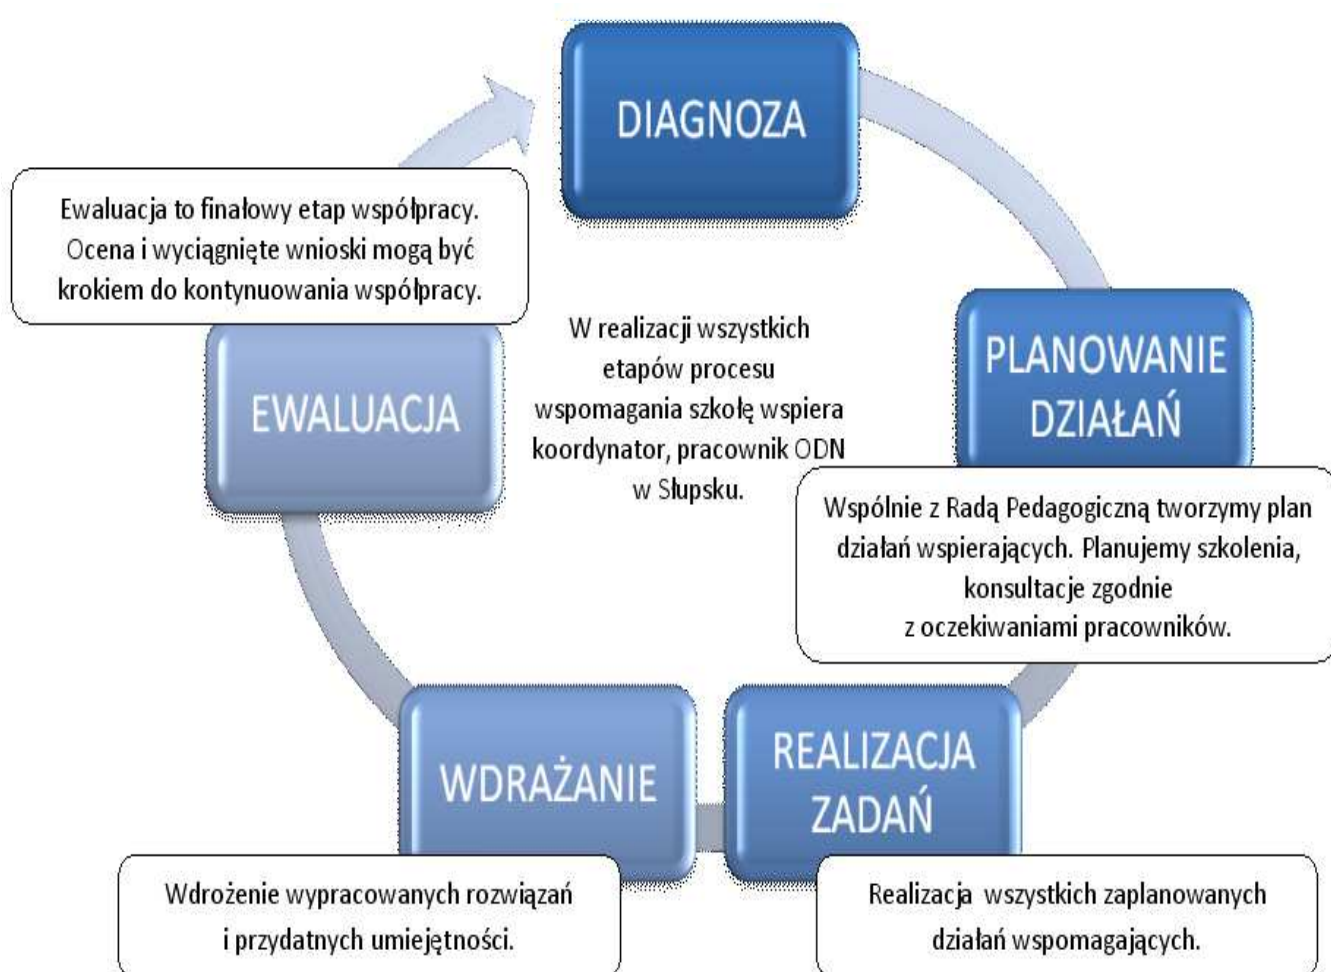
DIAGNOZA

Ewaluacja to finałowy etap współpracy. Ocena i wyciągnięte wnioski mogą być krokiem do kontynuowania współpracy.

PLANOWANIE DZIAŁAŃ

W realizacji wszystkich etapów procesu wspomagania szkołę wspiera koordynator, pracownik ODN w Słupsku.

EWALUACJA

Wspólnie z Radą Pedagogiczną tworzymy plan działań wspierających. Planujemy szkolenia, konsultacje zgodnie z oczekiwaniami pracowników.

WDRAŻANIE

REALIZACJA ZADAŃ

Wdrożenie wypracowanych rozwiązań i przydatnych umiejętności.

Realizacja wszystkich zaplanowanych działań wspomagających.